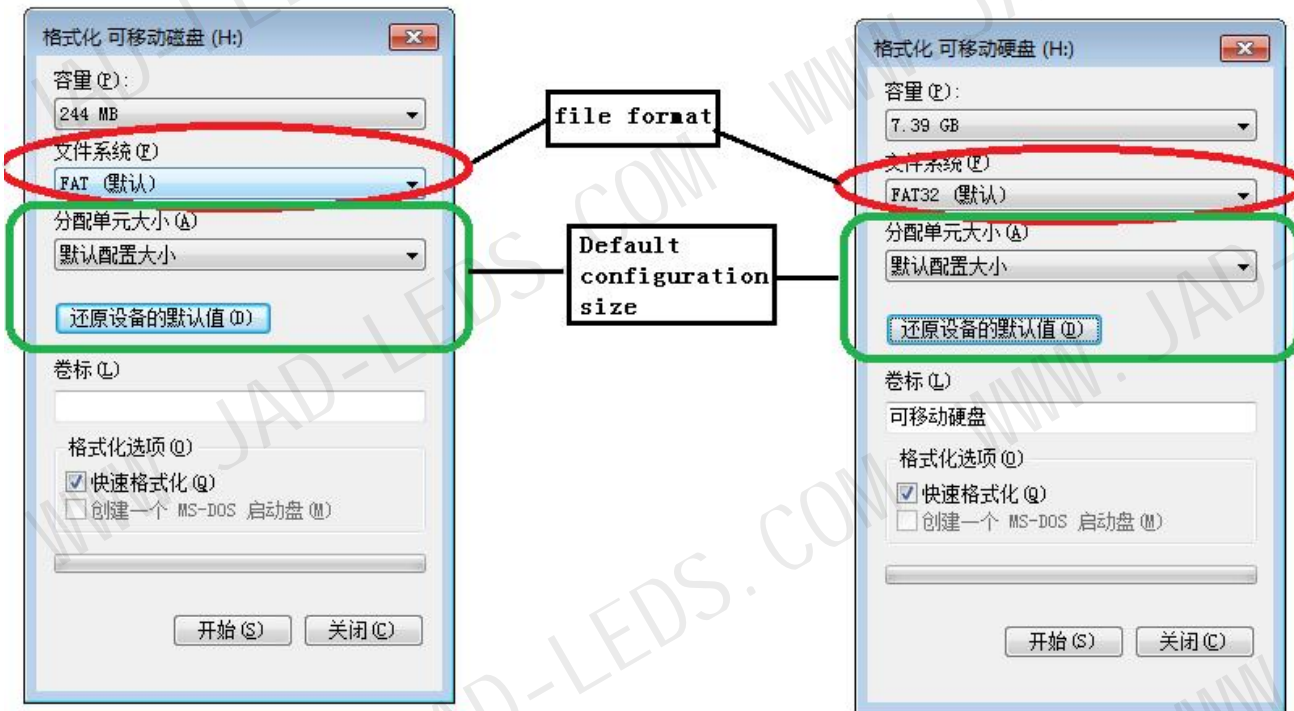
格式化 可移动磁盘 (H:)

容量(P):

244 MB

文件系统(F)

FAT (默认)

分配单元大小(A)

默认配置大小

还原设备的默认值(D)

卷标(L)

格式化选项(O)

快速格式化(Q)

创建一个 MS-DOS 启动盘(M)

开始(S)

关闭(C)

file format

Default configuration size

格式化 可移动硬盘 (H:)

容量(P):

7.39 GB

文件系统(F)

FAT32 (默认)

分配单元大小(A)

默认配置大小

还原设备的默认值(D)

卷标(L)

可移动硬盘

格式化选项(O)

快速格式化(Q)

创建一个 MS-DOS 启动盘(M)

开始(S)

关闭(C)

WWW.JAD-LEDS.COM